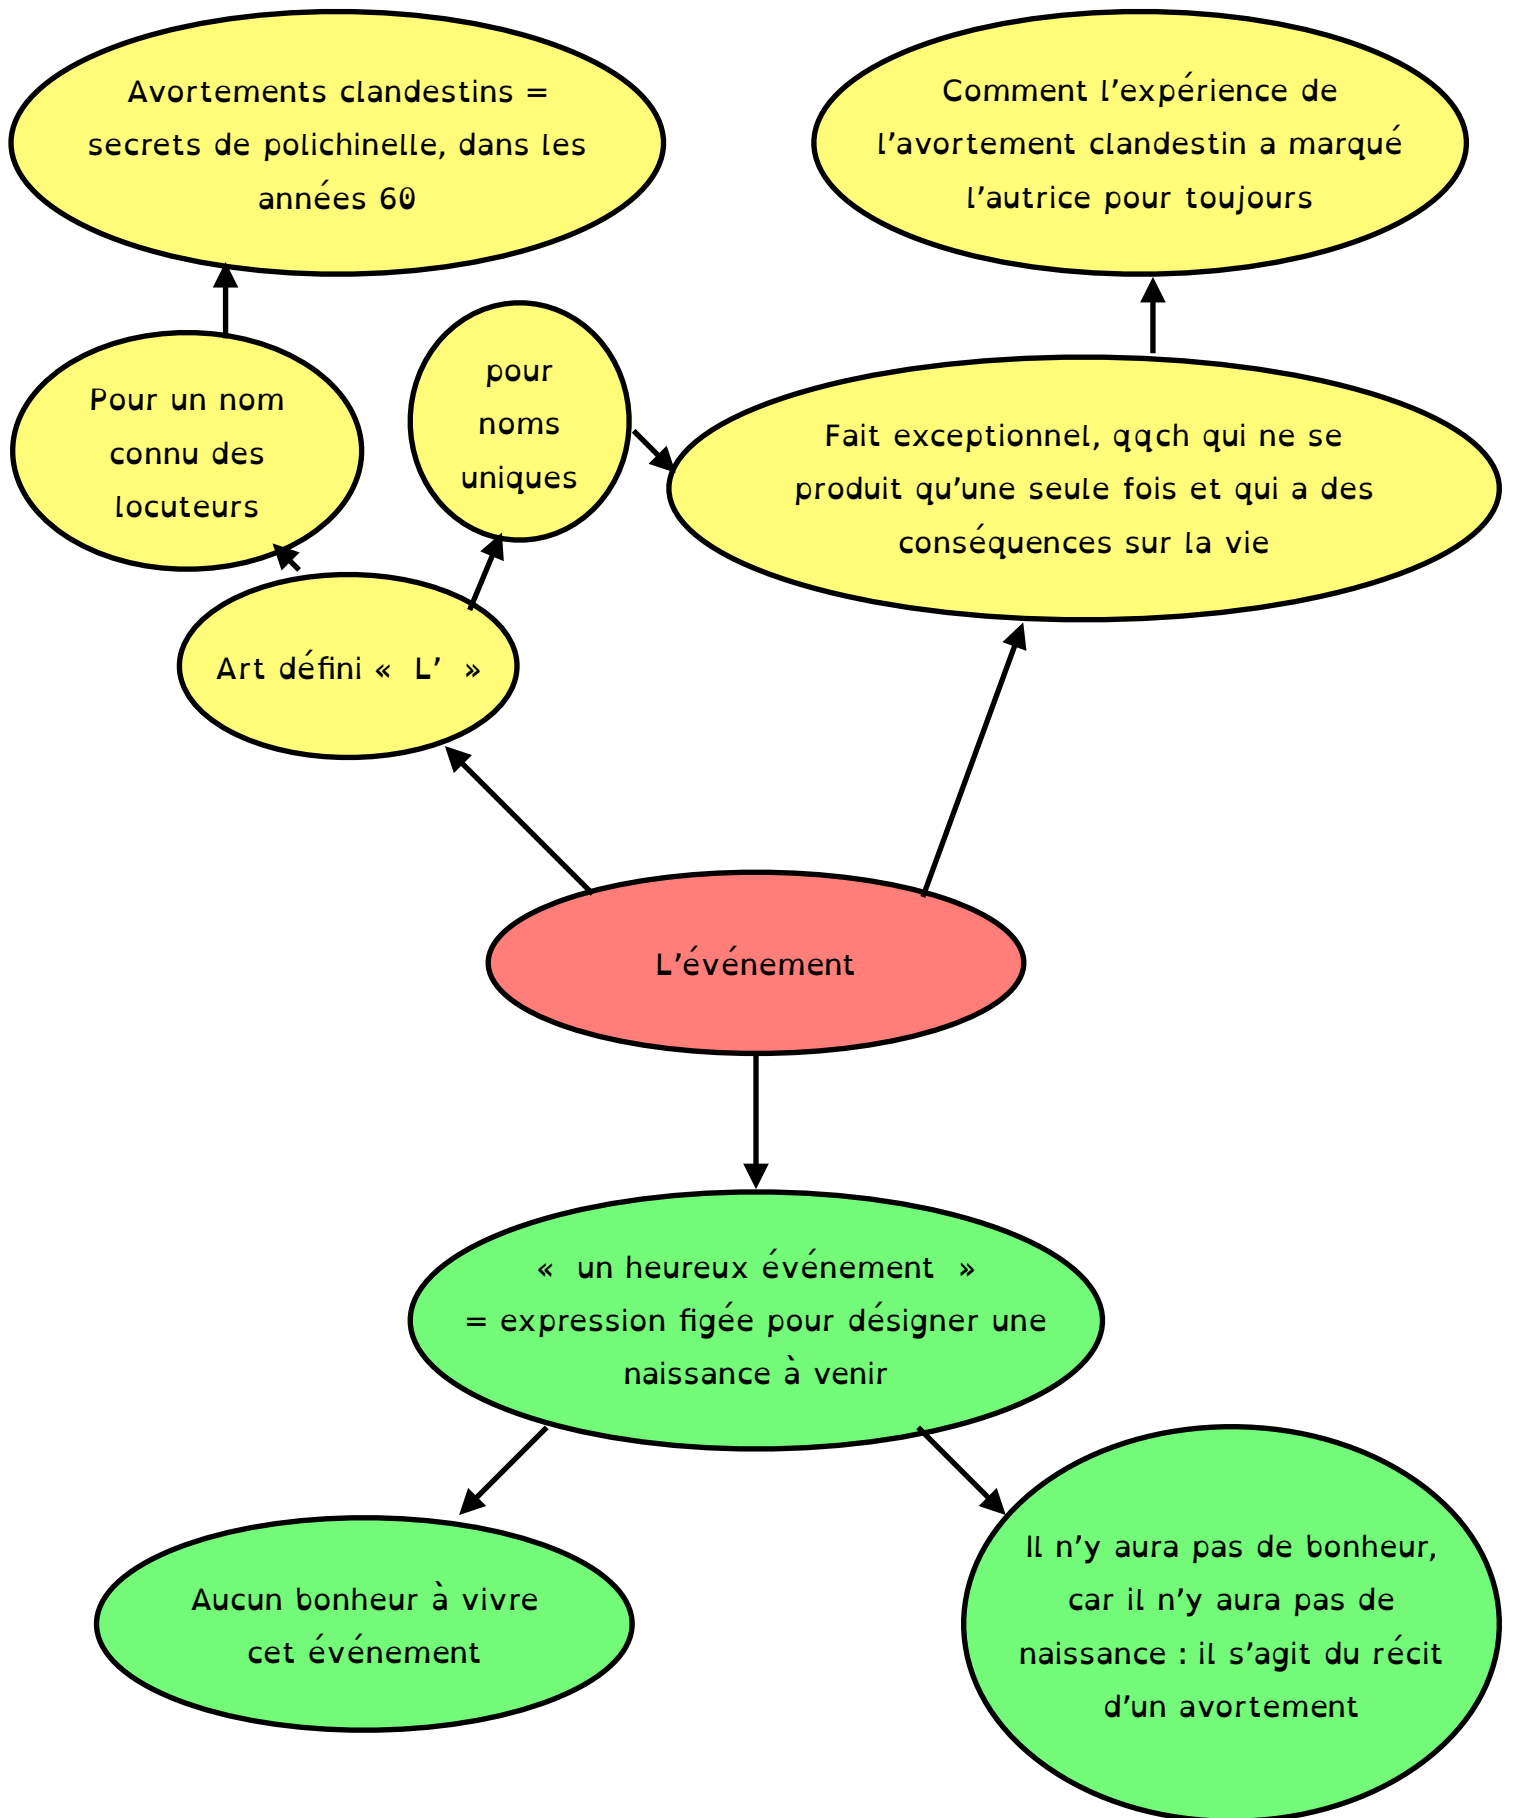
Avortements clandestins = secrets de polichinelle, dans les années 60

Comment l'expérience de l'avortement clandestin a marqué l'autrice pour toujours

Pour un nom connu des locuteurs

pour noms uniques

Fait exceptionnel, qqch qui ne se produit qu'une seule fois et qui a des conséquences sur la vie

Art défini « L' »

L'événement

« un heureux événement » = expression figée pour désigner une naissance à venir

Aucun bonheur à vivre cet événement

Il n'y aura pas de bonheur, car il n'y aura pas de naissance : il s'agit du récit d'un avortement